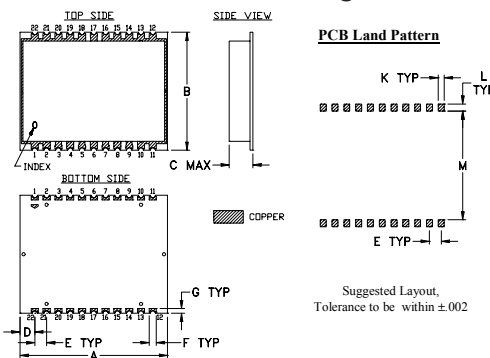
TOP SIDE

22 21 20 19 18 17 16 15 14 13 12

1 2 3 4 5 6 7 8 9 10 11

INDEX

B

SIDE VIEW

C MAX

BOTTOM SIDE

1 2 3 4 5 6 7 8 9 10 11

23 22 21 20 19 18 17 16 15 14 13 12 22

G TYP

D

E TYP

F TYP

A

COPPER

PCB Land Pattern

K TYP

L TY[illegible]

M

E TYP

Suggested Layout, Tolerance to be within ±.002